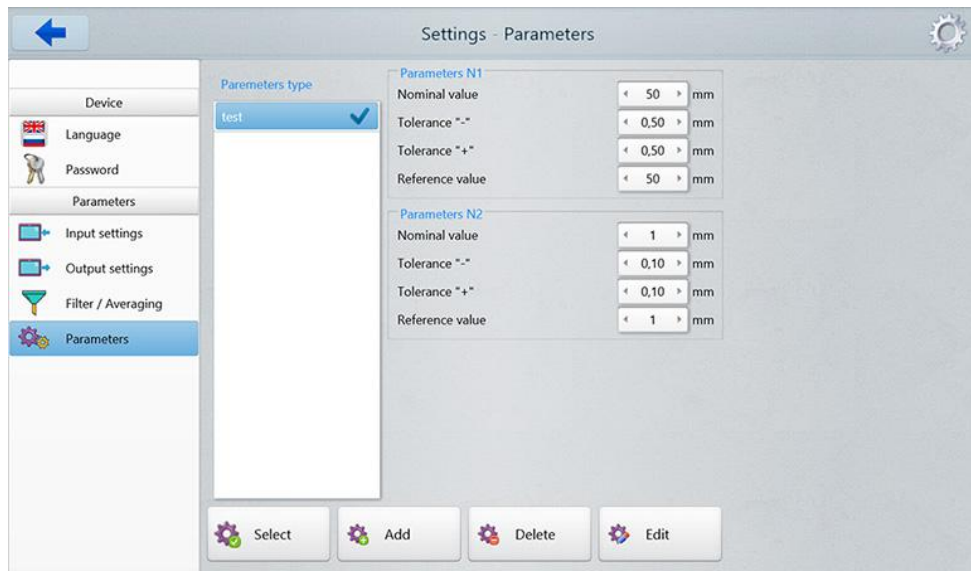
Settings - Parameters

Device
Language
Password
Parameters
Input settings
Output settings
Filter / Averaging
Parameters

Parameters type
test

Parameters N1
Nominal value 50 mm
Tolerance "-" 0,50 mm
Tolerance "+" 0,50 mm
Reference value 50 mm

Parameters N2
Nominal value 1 mm
Tolerance "-" 0,10 mm
Tolerance "+" 0,10 mm
Reference value 1 mm

Select
Add
Delete
Edit